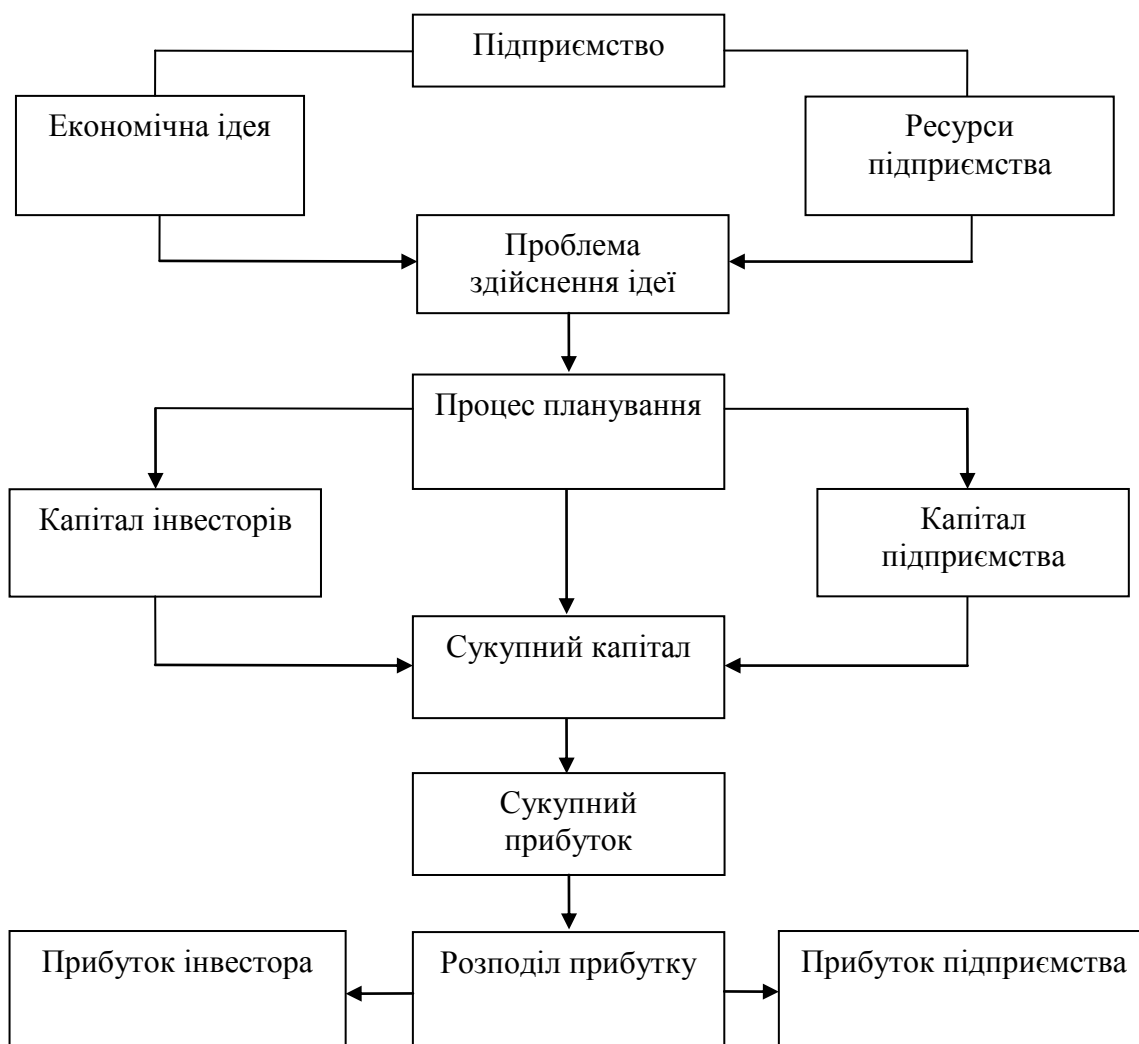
Підприємство

Економічна ідея

Ресурси підприємства

Проблема здійснення ідеї

Процес планування

Капітал інвесторів

Капітал підприємства

Сукупний капітал

Сукупний прибуток

Прибуток інвестора

Розподіл прибутку

Прибуток підприємства